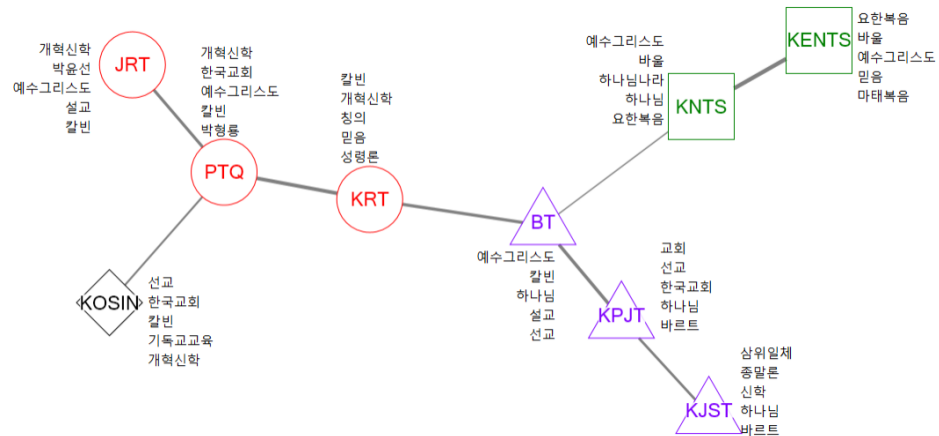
개혁신학
박윤선
예수그리스도
설교
칼빈

JRT

개혁신학
한국교회
예수그리스도
칼빈
박형룡

PTQ

칼빈
개혁신학
칭의
믿음
성령론

KRT

KOSIN

선교
한국교회
칼빈
기독교교육
개혁신학

예수그리스도
바울
하나님나라
하나님
요한복음

KNTS

KENTS

요한복음
바울
예수그리스도
믿음
마태복음

BT

예수그리스도
칼빈
하나님
설교
선교

교회
선교
한국교회
하나님
바르트

KPJT

삼위일체
종말론
신학
하나님
바르트

KJST